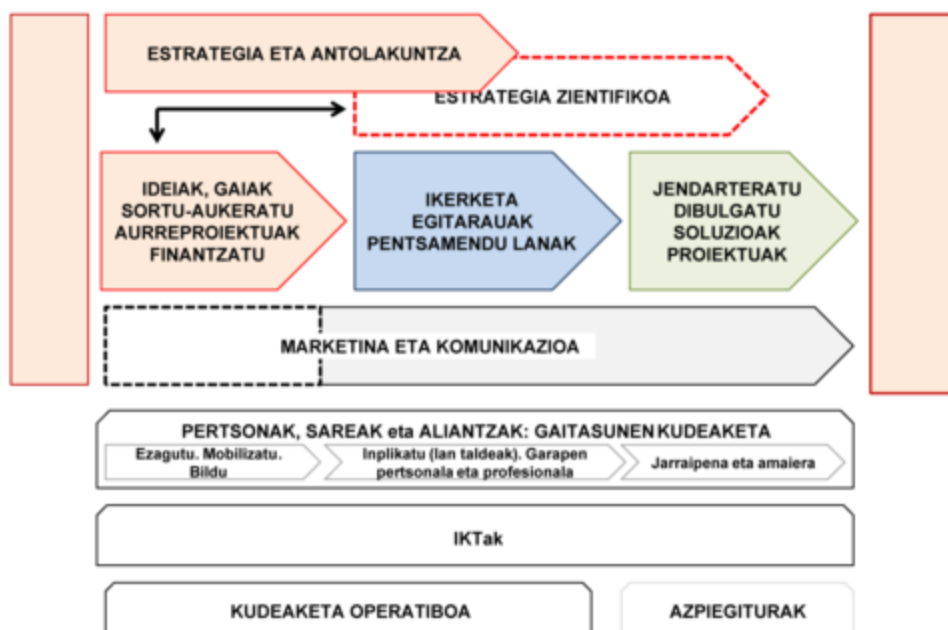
ESTRATEGIA ETA ANTOLAKUNTZA

ESTRATEGIA ZIENTIFIKOA

IDEIAK, GAIAK SORTU-AUKERATU AURREPROIEKTUAK FINANTZATU

IKERKETA EGITARAUAK PENTSAMENDU LANAK

JENDARTERATU DIBULGATU SOLUZIOAK PROIEKTUAK

MARKETINA ETA KOMUNIKAZIOA

PERTSONAK, SAREAK eta ALIANTZAK: GAITASUNEN KUDEAKETA

Ezagutu. Mobilizatu. Bildu

Inplikatu (lan taldeak). Garapen pertsonala eta profesionala

Jarraipena eta amaiera

IKTak

KUDEAKETA OPERATIBOA

AZPIEGITURAK